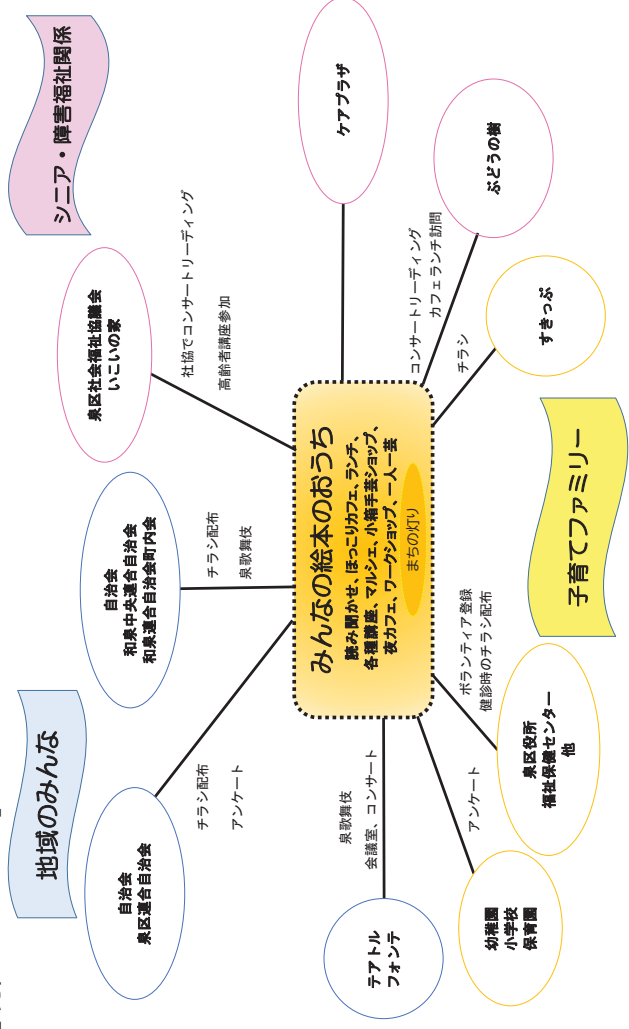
シニア・障害福祉関係

ケアプラザ

ぶどうの樹

すきっぷ

子育てファミリー

泉区社会福祉協議会
いこいの家

社協でコンサートリーディング

高齢者講座参加

コンサートリーディング
カフェランチ訪問

チラシ

みんなの絵本のおうち

読み聞かせ、ほっこりカフェ、ランチ、各種講座、マルシェ、小箱手芸ショップ、夜カフェ、ワークショップ、一人一芸

まちの灯り

自治会
和泉中央連合自治会
和泉連合自治会町内会

チラシ配布

泉歌舞伎

地域のみんな

自治会
泉区連合自治会

チラシ配布

アンケート

泉歌舞伎

会議室、コンサート

テアトル
フォンテ

アンケート

幼稚園
小学校
保育園

ボランティア登録
健診時のチラシ配布

泉区役所
福祉保健センター
他